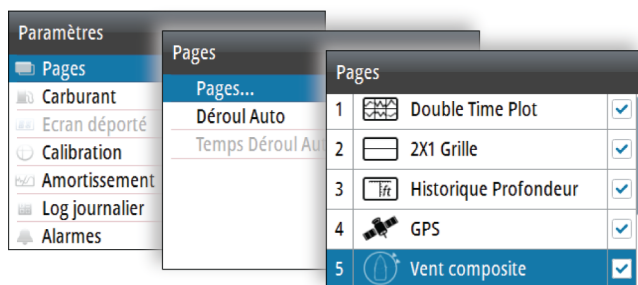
Paramètres
Pages
Carburant
Ecran déporté
Calibration
Amortissement
Log journalier
Alarmes

Pages
Pages...
Déroul Auto
Temps Déroul Au

Pages
| 1 | Double Time Plot | ✓ |
|---|---|---|
| 2 | 2X1 Grille | ✓ |
| 3 | ft Historique Profondeur | ✓ |
| 4 | GPS | ✓ |
| 5 | Vent composite | ✓ |